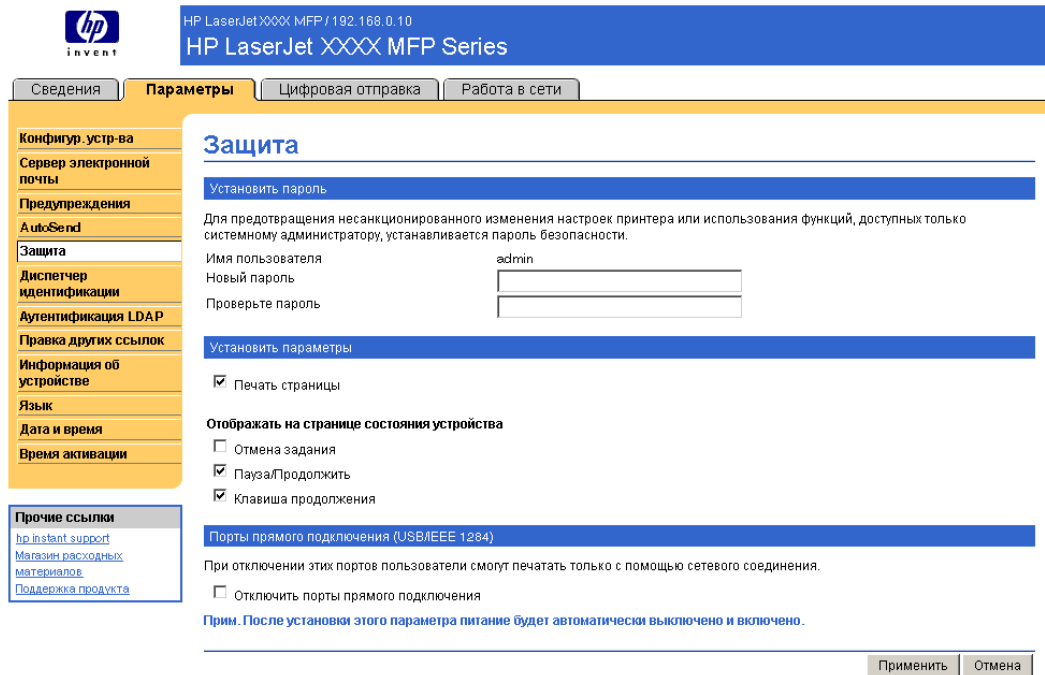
hp
invent

HP LaserJet XXXX MFP / 192.168.0.10
HP LaserJet XXXX MFP Series

Сведения | Параметры | Цифровая отправка | Работа в сети

Конфигур. устр-ва
Сервер электронной почты
Предупреждения
AutoSend
Защита
Диспетчер идентификации
Аутентификация LDAP
Правка других ссылок
Информация об устройстве
Язык
Дата и время
Время активации

Прочие ссылки
hp instant support
Магазин расходных материалов
Поддержка продукта

Защита

Установить пароль

Для предотвращения несанкционированного изменения настроек принтера или использования функций, доступных только системному администратору, устанавливается пароль безопасности.

Имя пользователя admin
Новый пароль
Проверьте пароль

Установить параметры

Печать страницы

Отображать на странице состояния устройства
Отмена задания
Пауза/Продолжить
Клавиша продолжения

Порты прямого подключения (USB/IEEE 1284)

При отключении этих портов пользователи смогут печатать только с помощью сетевого соединения.

Отключить порты прямого подключения

Прим. После установки этого параметра питание будет автоматически выключено и включено.

Применить | Отмена